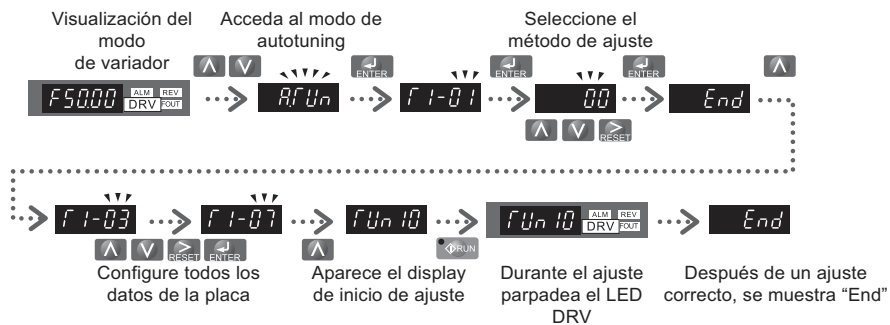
Visualización del modo de variador

Acceda al modo de autotuning

Seleccione el método de ajuste

F50.00 ALM REV DRV FOUT

ENTER

A.TUn

ENTER

T1-01

ENTER

00

RESET

ENTER

End

T1-03

RESET ENTER

T1-07

TUn10

RUN

TUn10 ALM REV DRV FOUT

End

Configure todos los datos de la placa

Aparece el display de inicio de ajuste

Durante el ajuste parpadea el LED DRV

Después de un ajuste correcto, se muestra “End”